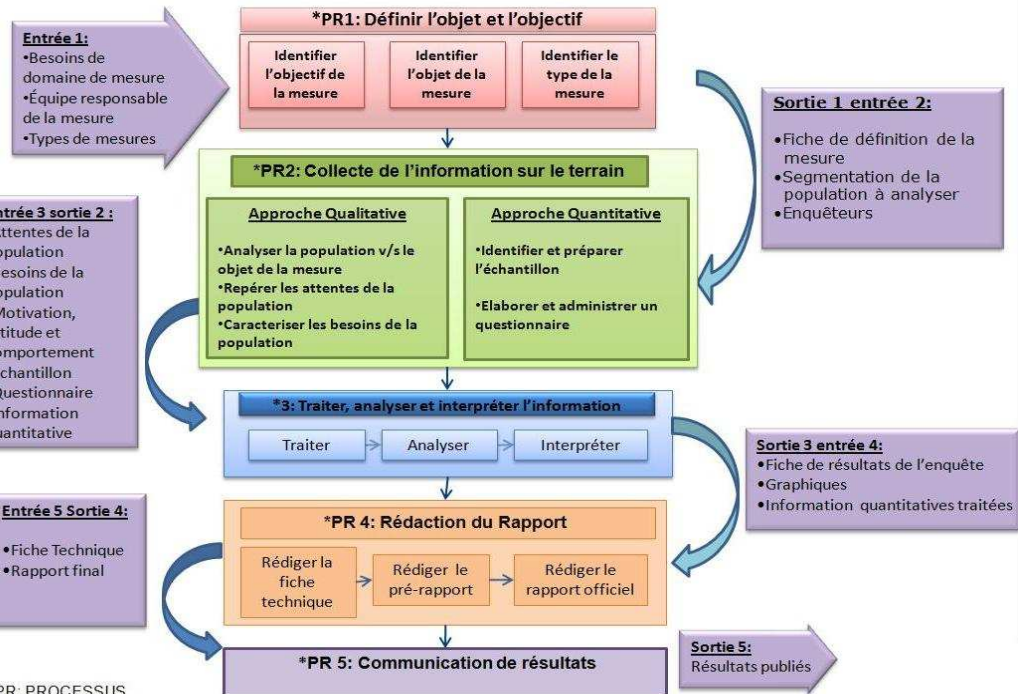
*PR1: Définir l'objet et l'objectif

Identifier l'objectif de la mesure

Identifier l'objet de la mesure

Identifier le type de la mesure

Entrée 1:
•Besoins de domaine de mesure
•Équipe responsable de la mesure
•Types de mesures

Sortie 1 entrée 2:
•Fiche de définition de la mesure
•Segmentation de la population à analyser
•Enquêteurs

*PR2: Collecte de l'information sur le terrain

Approche Qualitative
•Analyser la population v/s le objet de la mesure
•Repérer les attentes de la population
•Caracteriser les besoins de la population

Approche Quantitative
•Identifier et préparer l'échantillon
•Elaborer et administrer un questionnaire

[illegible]ntrée 3 sortie 2 :
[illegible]ttentes de la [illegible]opulation
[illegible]esoins de la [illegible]opulation
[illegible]Motivation, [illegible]titude et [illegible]omportement
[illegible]chantillon
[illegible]Questionnaire
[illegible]nformation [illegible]uantitative

*3: Traiter, analyser et interpréter l'information

Traiter → Analyser → Interpréter

Sortie 3 entrée 4:
•Fiche de résultats de l'enquête
•Graphiques
•Information quantitatives traitées

Entrée 5 Sortie 4:
•Fiche Technique
•Rapport final

*PR 4: Rédaction du Rapport

Rédiger la fiche technique → Rédiger le pré-rapport → Rédiger le rapport officiel

*PR 5: Communication de résultats

Sortie 5:
Résultats publiés

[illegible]PR: PROCESSUS